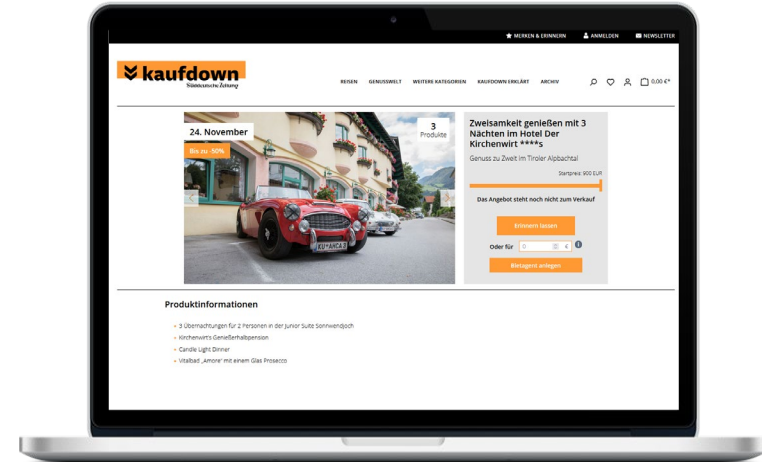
MERKEN & ERINNERN ANMELDEN NEWSLETTER

kaufdown
Süddeutsche Zeitung

REISEN GENUSSWELT WEITERE KATEGORIEN KAUFDOWN ERKLÄRT ARCHIV

0,00 €*

24. November

Bis zu -50%

3 Produkte

KU AHCA 3

Zweisamkeit genießen mit 3 Nächten im Hotel Der Kirchenwirt ****s

Genuss zu Zweit im Tiroler Alpbachtal

Startpreis: 900 EUR

Das Angebot steht noch nicht zum Verkauf

Erinnern lassen

Oder für 0 €

Bietagent anlegen

Produktinformationen

3 Übernachtungen für 2 Personen in der Junior Suite Sonnwendjoch
Kirchenwirt's Genießerhalbpension
Candle Light Dinner
Vitalbad „Amore" mit einem Glas Prosecco